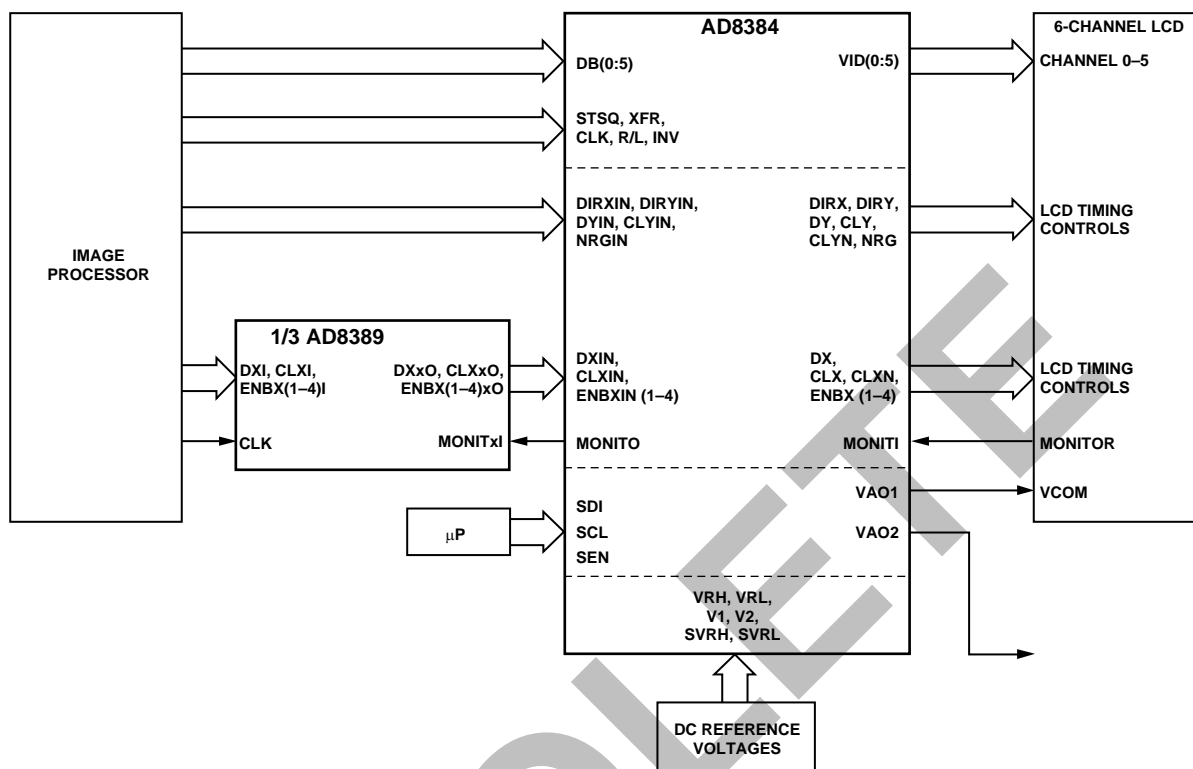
AD8384

6-CHANNEL LCD

IMAGE PROCESSOR

DB(0:5)

VID(0:5)

CHANNEL 0–5

STSQ, XFR, CLK, R/L, INV

DIRXIN, DIRYIN, DYIN, CLYIN, NRGIN

DIRX, DIRY, DY, CLY, CLYN, NRG

LCD TIMING CONTROLS

1/3 AD8389

DXI, CLXI, ENBX(1–4)I

DXxO, CLXxO, ENBX(1–4)xO

DXIN, CLXIN, ENBXIN (1–4)

DX, CLX, CLXN, ENBX (1–4)

LCD TIMING CONTROLS

CLK

MONITxI

MONITO

MONITI

MONITOR

SDI

SCL

SEN

VAO1

VCOM

VAO2

$\mu$P

VRH, VRL, V1, V2, SVRH, SVRL

DC REFERENCE VOLTAGES